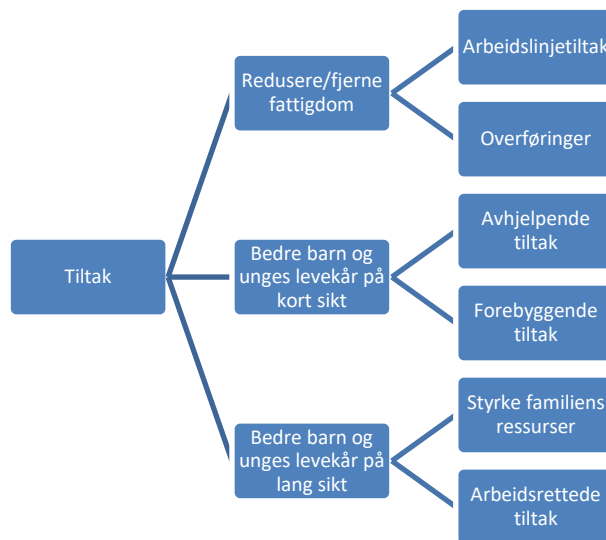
Tiltak

Redusere/fjerne fattigdom

Arbeidslinjetiltak

Overføringer

Bedre barn og unges levekår på kort sikt

Avhjelpende tiltak

Forebyggende tiltak

Bedre barn og unges levekår på lang sikt

Styrke familiens ressurser

Arbeidsrettede tiltak